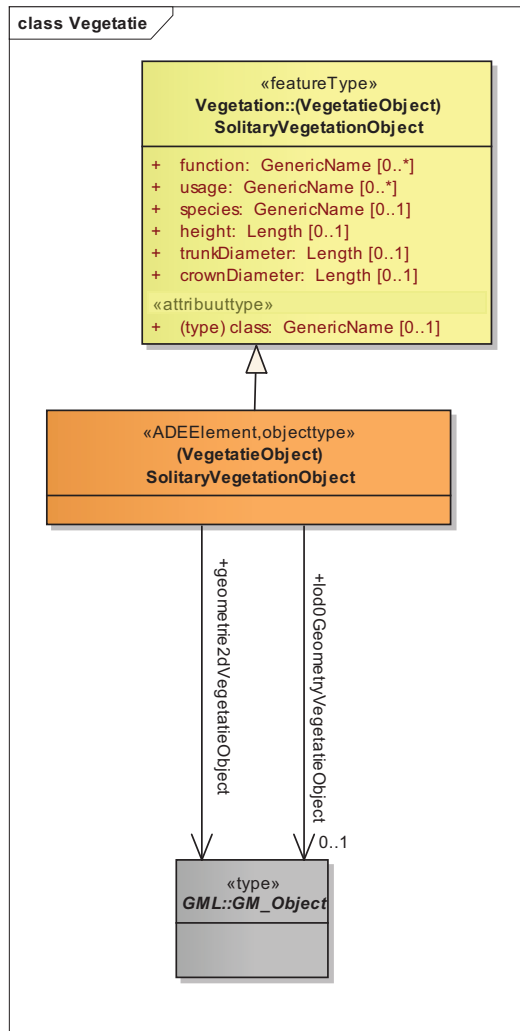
class Vegetatie

«featureType»
Vegetation::(VegetatieObject)
SolitaryVegetationObject

+ function: GenericName [0..*]
+ usage: GenericName [0..*]
+ species: GenericName [0..1]
+ height: Length [0..1]
+ trunkDiameter: Length [0..1]
+ crownDiameter: Length [0..1]

«attribuuttype»
+ (type) class: GenericName [0..1]

«ADEElement,objecttype»
(VegetatieObject)
SolitaryVegetationObject

+geometrie2dVegetatieObject

+lod0GeometryVegetatieObject

0..1

«type»
GML::GM_Object